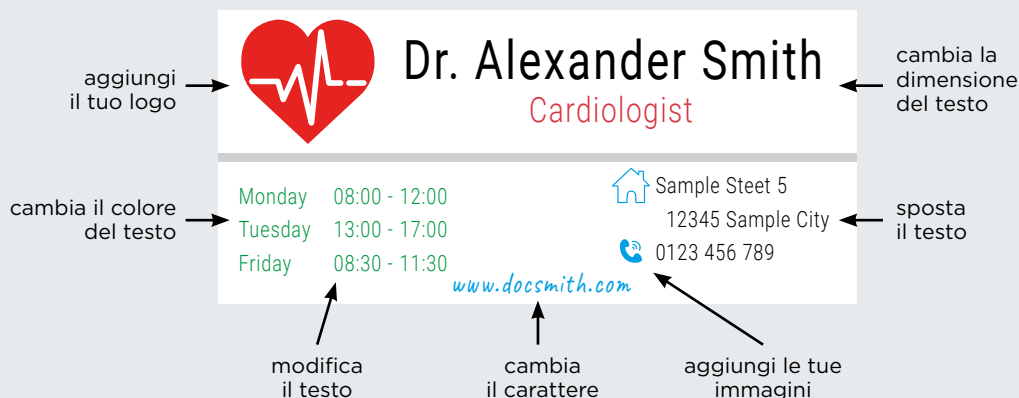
aggiungi il tuo logo

Dr. Alexander Smith

Cardiologist

cambia la dimensione del testo

cambia il colore del testo

| Monday | 08:00 - 12:00 |
|---|---|
| Tuesday | 13:00 - 17:00 |
| Friday | 08:30 - 11:30 |

Sample Steet 5
12345 Sample City
0123 456 789

sposta il testo

www.docsmith.com

modifica il testo

cambia il carattere

aggiungi le tue immagini